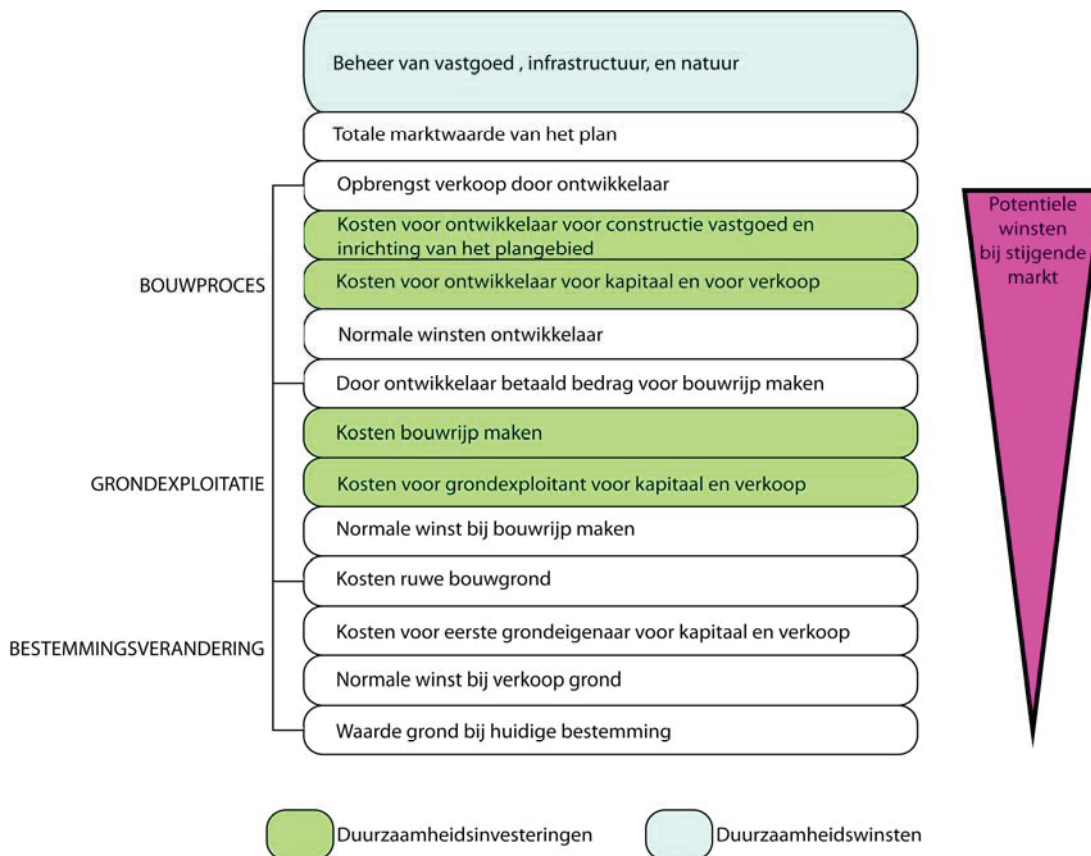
Beheer van vastgoed , infrastructuur, en natuur

Totale marktwaarde van het plan

BOUWPROCES

Opbrengst verkoop door ontwikkelaar

Kosten voor ontwikkelaar voor constructie vastgoed en inrichting van het plangebied

Kosten voor ontwikkelaar voor kapitaal en voor verkoop

Normale winsten ontwikkelaar

Door ontwikkelaar betaald bedrag voor bouwrijp maken

GRONDEXPLOITATIE

Kosten bouwrijp maken

Kosten voor grondexploitant voor kapitaal en verkoop

Normale winst bij bouwrijp maken

BESTEMMINGSVERANDERING

Kosten ruwe bouwgrond

Kosten voor eerste grondeigenaar voor kapitaal en verkoop

Normale winst bij verkoop grond

Waarde grond bij huidige bestemming

Potentiele winsten bij stijgende markt

Duurzaamheidsinvesteringen

Duurzaamheidswinsten